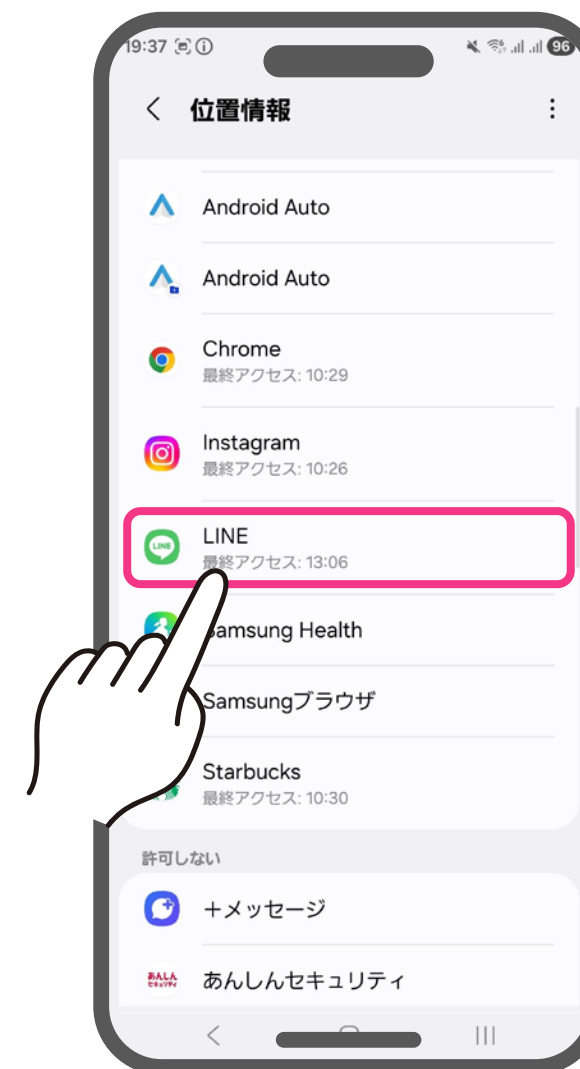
19:37

96

位置情報

Android Auto

Android Auto

Chrome
最終アクセス: 10:29

Instagram
最終アクセス: 10:26

LINE
最終アクセス: 13:06

Samsung Health

Samsungブラウザ

Starbucks
最終アクセス: 10:30

許可しない

+メッセージ

あんしんセキュリティ